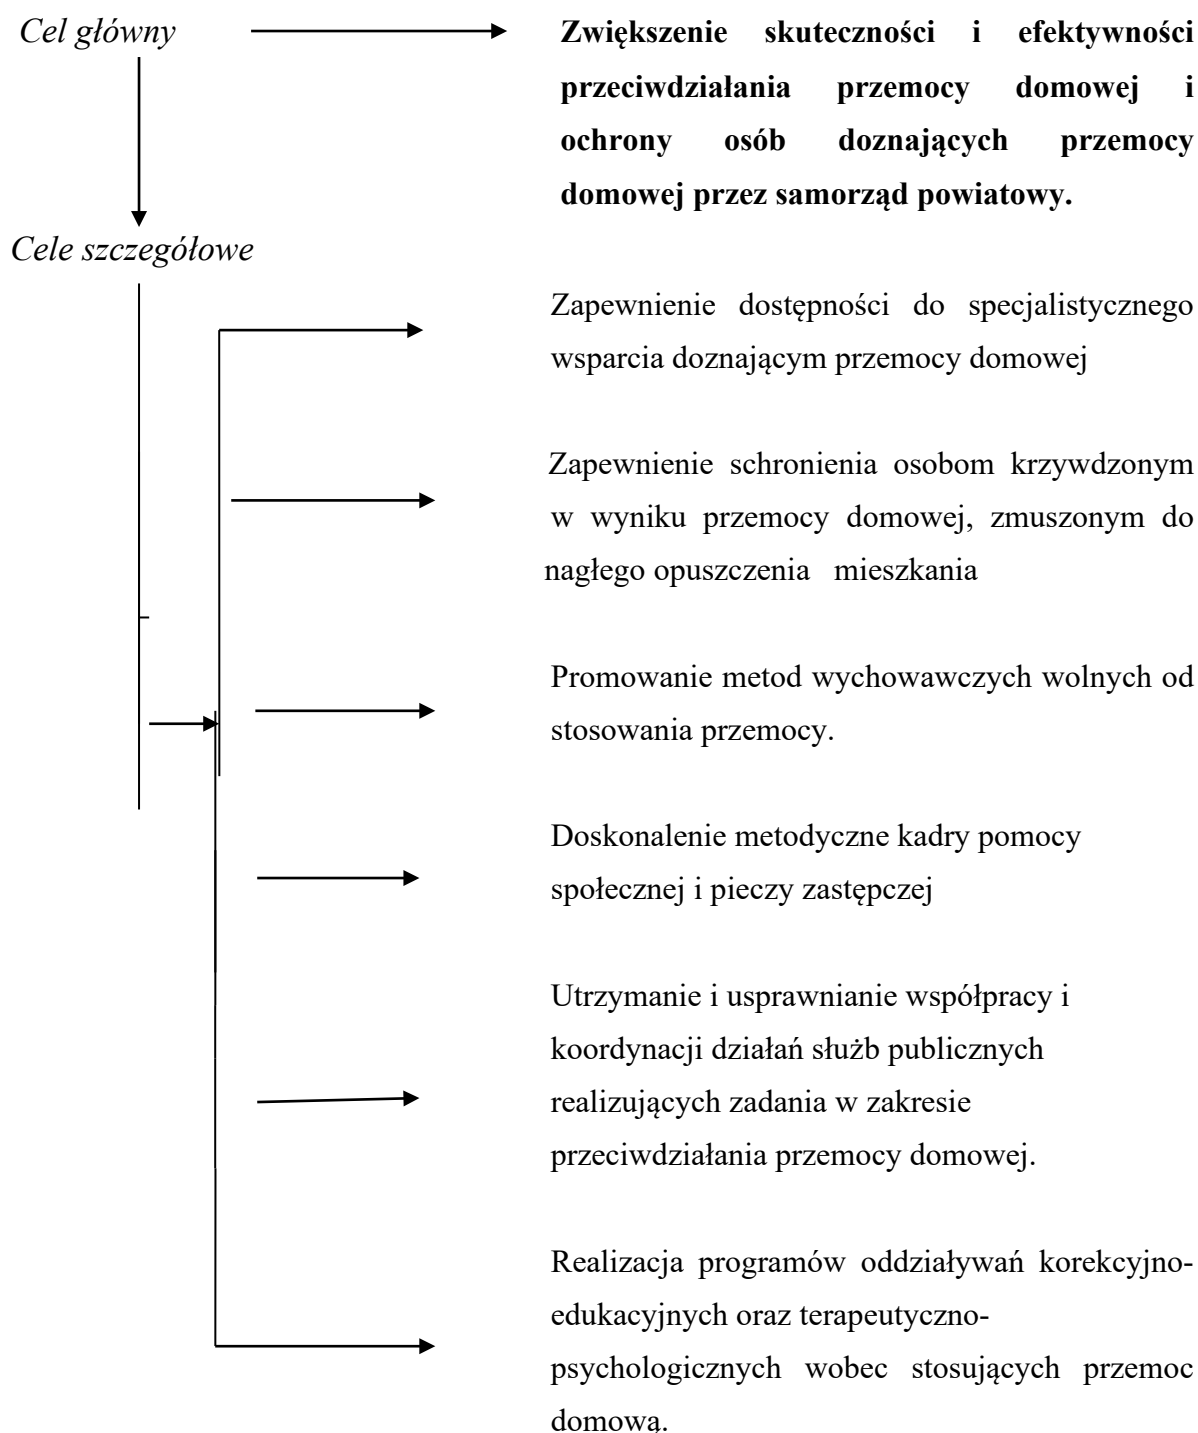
Cel główny

**Zwiększenie skuteczności i efektywności przeciwdziałania przemocy domowej i ochrony osób doznających przemocy domowej przez samorząd powiatowy.**

Cele szczegółowe

Zapewnienie dostępności do specjalistycznego wsparcia doznającym przemocy domowej

Zapewnienie schronienia osobom krzywdzonym w wyniku przemocy domowej, zmuszonym do nagłego opuszczenia mieszkania

Promowanie metod wychowawczych wolnych od stosowania przemocy.

Doskonalenie metodyczne kadry pomocy społecznej i pieczy zastępczej

Utrzymanie i usprawnianie współpracy i koordynacji działań służb publicznych realizujących zadania w zakresie przeciwdziałania przemocy domowej.

Realizacja programów oddziaływań korekcyjno-edukacyjnych oraz terapeutyczno-psychologicznych wobec stosujących przemoc domową.